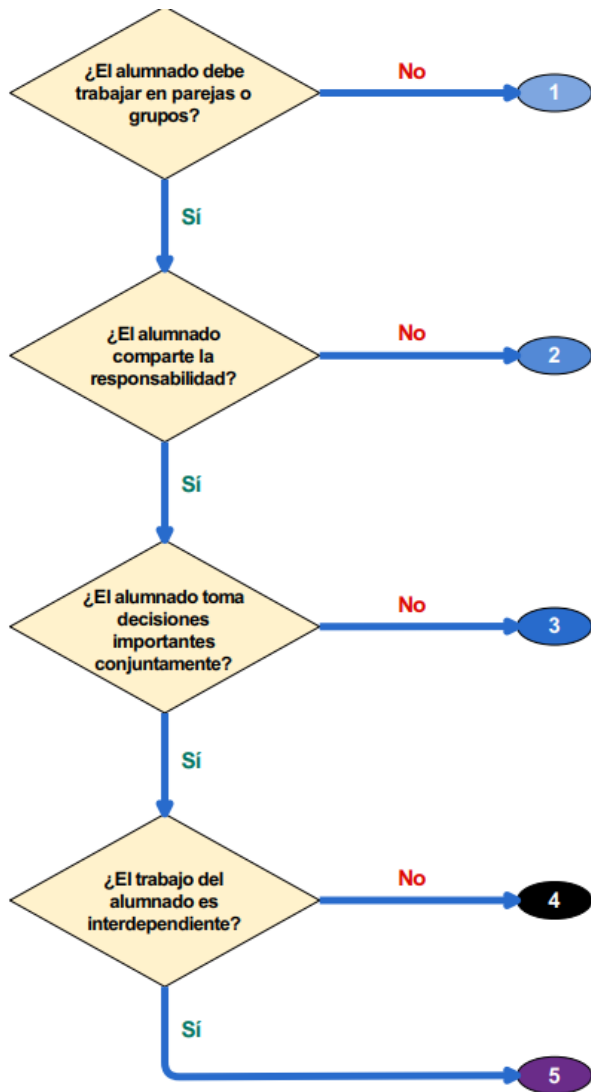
¿El alumnado debe trabajar en parejas o grupos?

No

1

Sí

¿El alumnado comparte la responsabilidad?

No

2

Sí

¿El alumnado toma decisiones importantes conjuntamente?

No

3

Sí

¿El trabajo del alumnado es interdependiente?

No

4

Sí

5